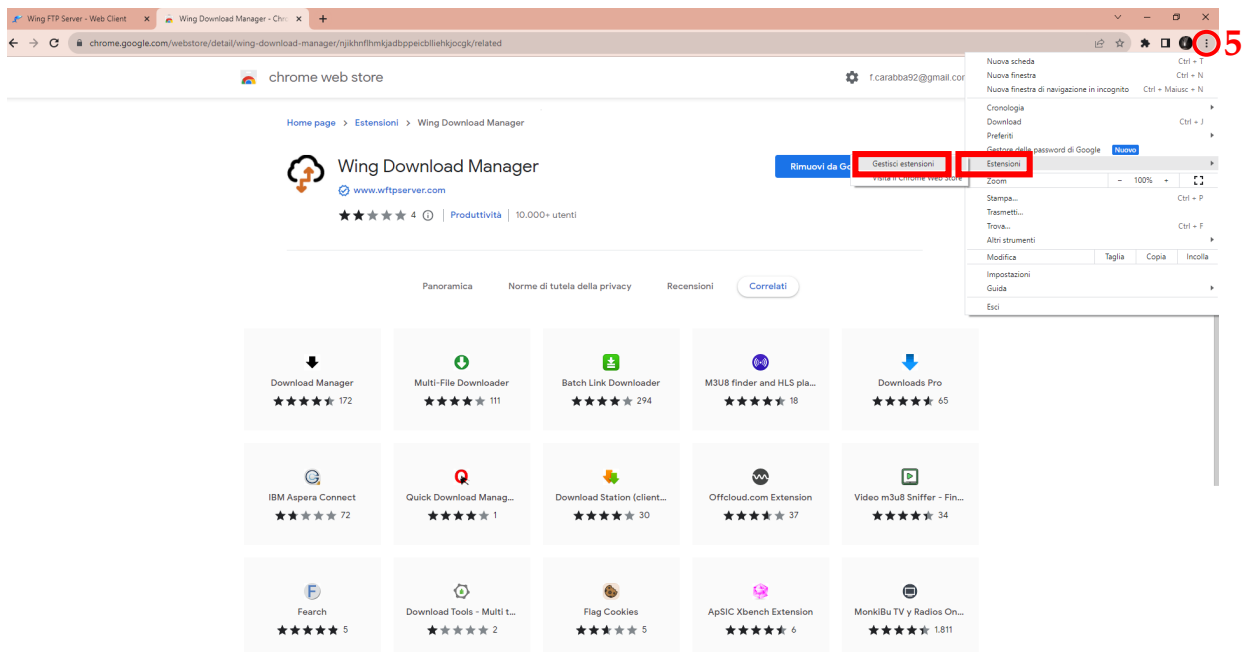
Wing FTP Server - Web Client ×
Wing Download Manager - Chr ×
+

chrome.google.com/webstore/detail/wing-download-manager/njikhnflhmkjadbppeicblliehkjocgk/related

5

chrome web store

f.carabba92@gmail.com

Home page > Estensioni > Wing Download Manager

Wing Download Manager
www.wftpserver.com
★★★★★ 4 ⓘ | Produttività | 10.000+ utenti

Rimuovi da G

Gestisci estensioni
Visita il Chrome Web Store

Nuova scheda Ctrl + T
Nuova finestra Ctrl + N
Nuova finestra di navigazione in incognito Ctrl + Maiusc + N
Cronologia
Download Ctrl + J
Preferiti
Gestore delle password di Google Nuovo
Estensioni
Zoom − 100% +
Stampa... Ctrl + P
Trasmetti...
Trova... Ctrl + F
Altri strumenti
Modifica Taglia Copia Incolla
Impostazioni
Guida
Esci

Panoramica | Norme di tutela della privacy | Recensioni | Correlati

| | | | | |
|---|---|---|---|---|
| Download Manager ★★★★★ 172 | Multi-File Downloader ★★★★★ 111 | Batch Link Downloader ★★★★★ 294 | M3U8 finder and HLS pla... ★★★★★ 18 | Downloads Pro ★★★★★ 65 |
| IBM Aspera Connect ★★★★★ 72 | Quick Download Manag... ★★★★★ 1 | Download Station (client... ★★★★★ 30 | Offcloud.com Extension ★★★★★ 37 | Video m3u8 Sniffer - Fin... ★★★★★ 34 |
| Fearch ★★★★★ 5 | Download Tools - Multi t... ★★★★★ 2 | Flag Cookies ★★★★★ 5 | ApSIC Xbench Extension ★★★★★ 6 | MonkiBu TV y Radios On... ★★★★★ 1.811 |